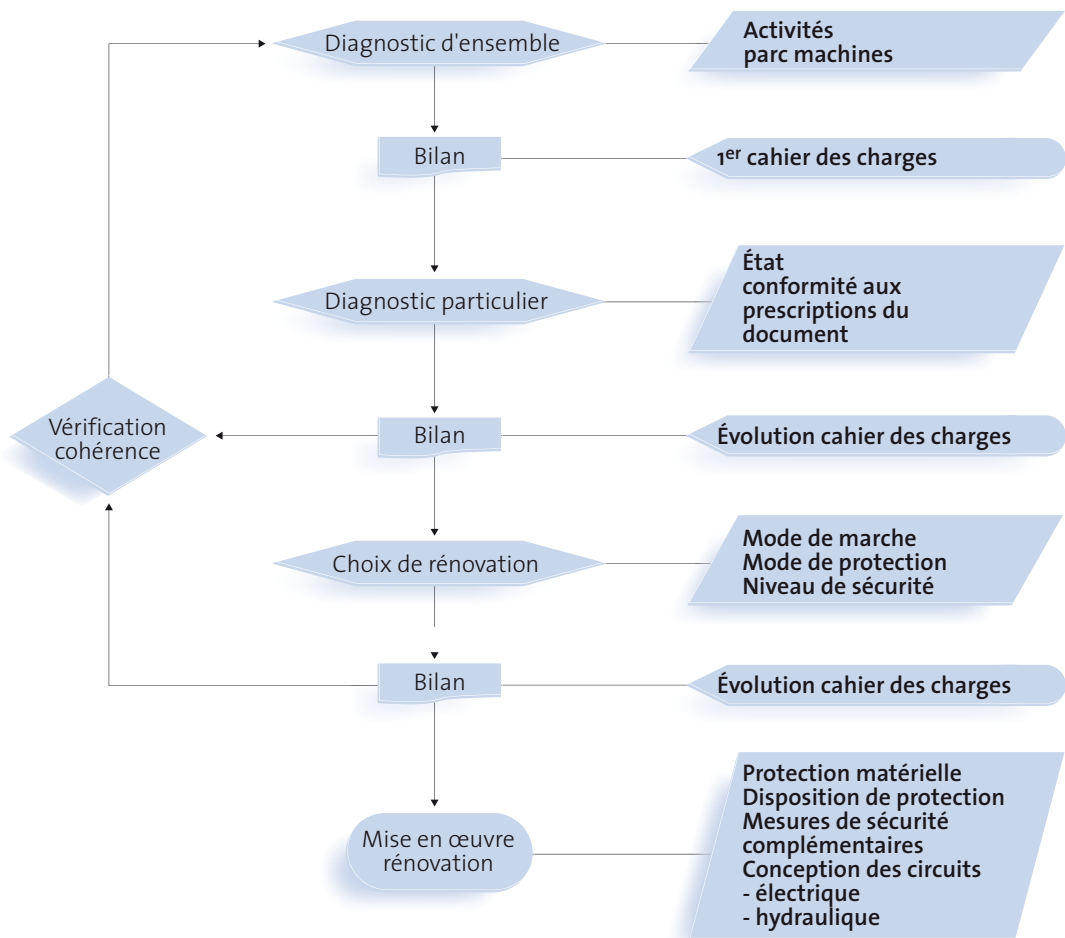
Diagnostic d'ensemble

Activités
parc machines

Bilan

1$^{er}$ cahier des charges

Diagnostic particulier

État
conformité aux prescriptions du document

Vérification cohérence

Bilan

Évolution cahier des charges

Choix de rénovation

Mode de marche
Mode de protection
Niveau de sécurité

Bilan

Évolution cahier des charges

Mise en œuvre rénovation

Protection matérielle
Disposition de protection
Mesures de sécurité complémentaires
Conception des circuits
- électrique
- hydraulique